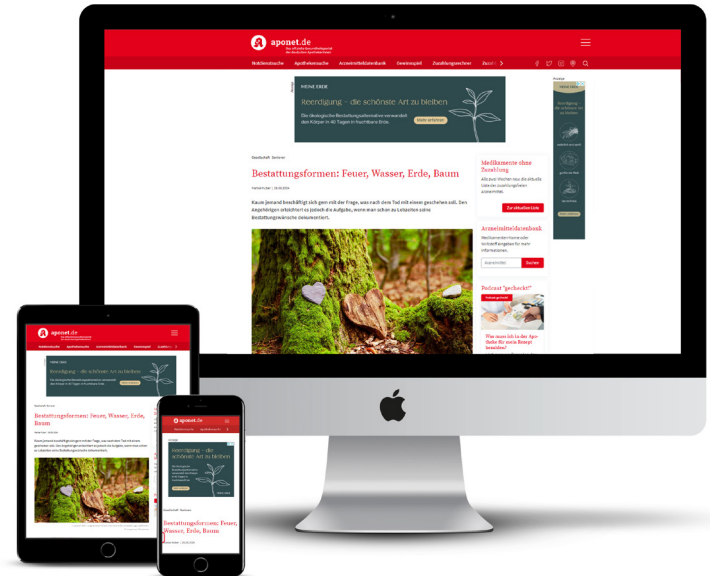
aponet.de

Notdienstsuche Apothekensuche Arzneimitteldatenbank Gewinnspiel Zuzahlungsrechner Zuzah

MEINE ERDE

Reerdigung – die schönste Art zu bleiben

Die ökologische Bestattungsalternative verwandelt den Körper in 40 Tagen in fruchtbare Erde.

Gesellschaft Senioren

Bestattungsformen: Feuer, Wasser, Erde, Baum

Kaum jemand beschäftigt sich gern mit der Frage, was nach dem Tod mit einem geschehen soll. Den Angehörigen erleichtert es jedoch die Aufgabe, wenn man schon zu Lebzeiten seine Bestattungswünsche dokumentiert.

Medikamente ohne Zuzahlung

Zur aktuellen Liste

Arzneimitteldatenbank

Suchen

Podcast "gecheckt!"

Was muss ich in der Apotheke für mein Rezept bezahlen?

MEINE ERDE

Reerdigung – die schönste Art zu bleiben

aponet.de

Bestattungsformen: Feuer, Wasser, Erde, Baum

MEINE ERDE

Reerdigung – die schönste Art zu bleiben

aponet.de

Reerdigung – die schönste Art zu bleiben

Gesellschaft Senioren

Bestattungsformen: Feuer, Wasser, Erde, Baum